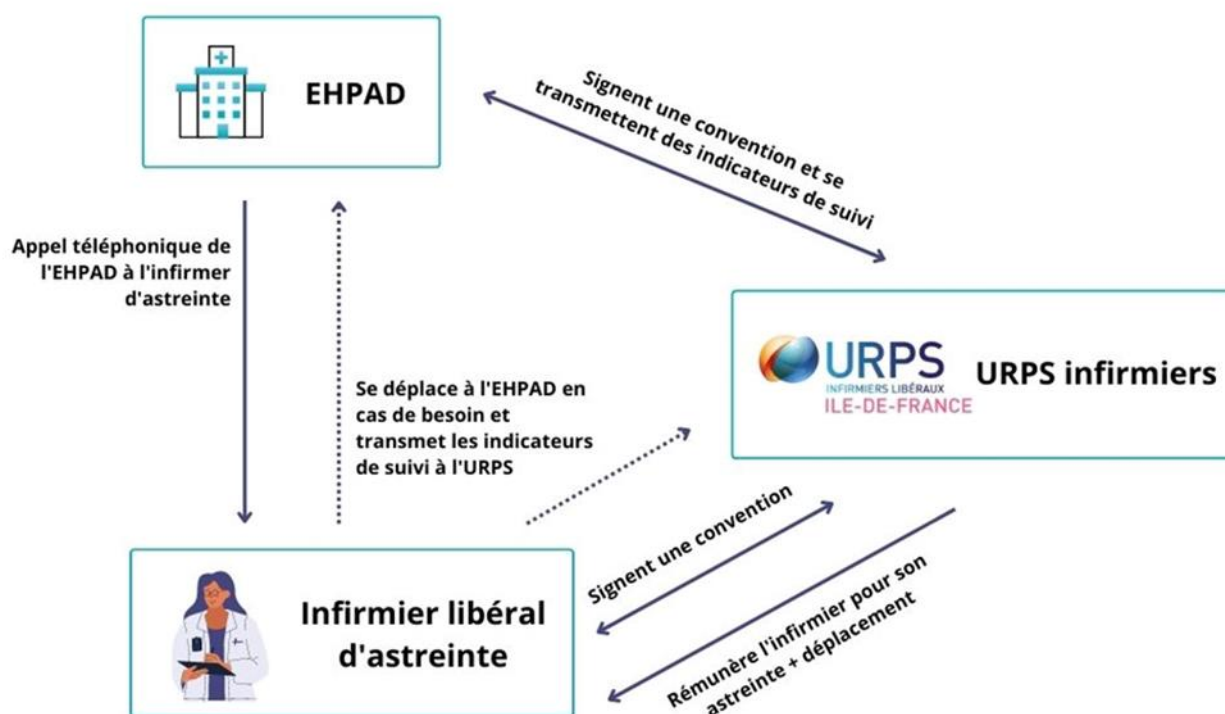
EHPAD

Signent une convention et se transmettent des indicateurs de suivi

Appel téléphonique de l'EHPAD à l'infirmer d'astreinte

Se déplace à l'EHPAD en cas de besoin et transmet les indicateurs de suivi à l'URPS

URPS
INFIRMIERS LIBÉRAUX
ILE-DE-FRANCE

URPS infirmiers

Signent une convention

Rémunère l'infirmier pour son astreinte + déplacement

Infirmier libéral d'astreinte